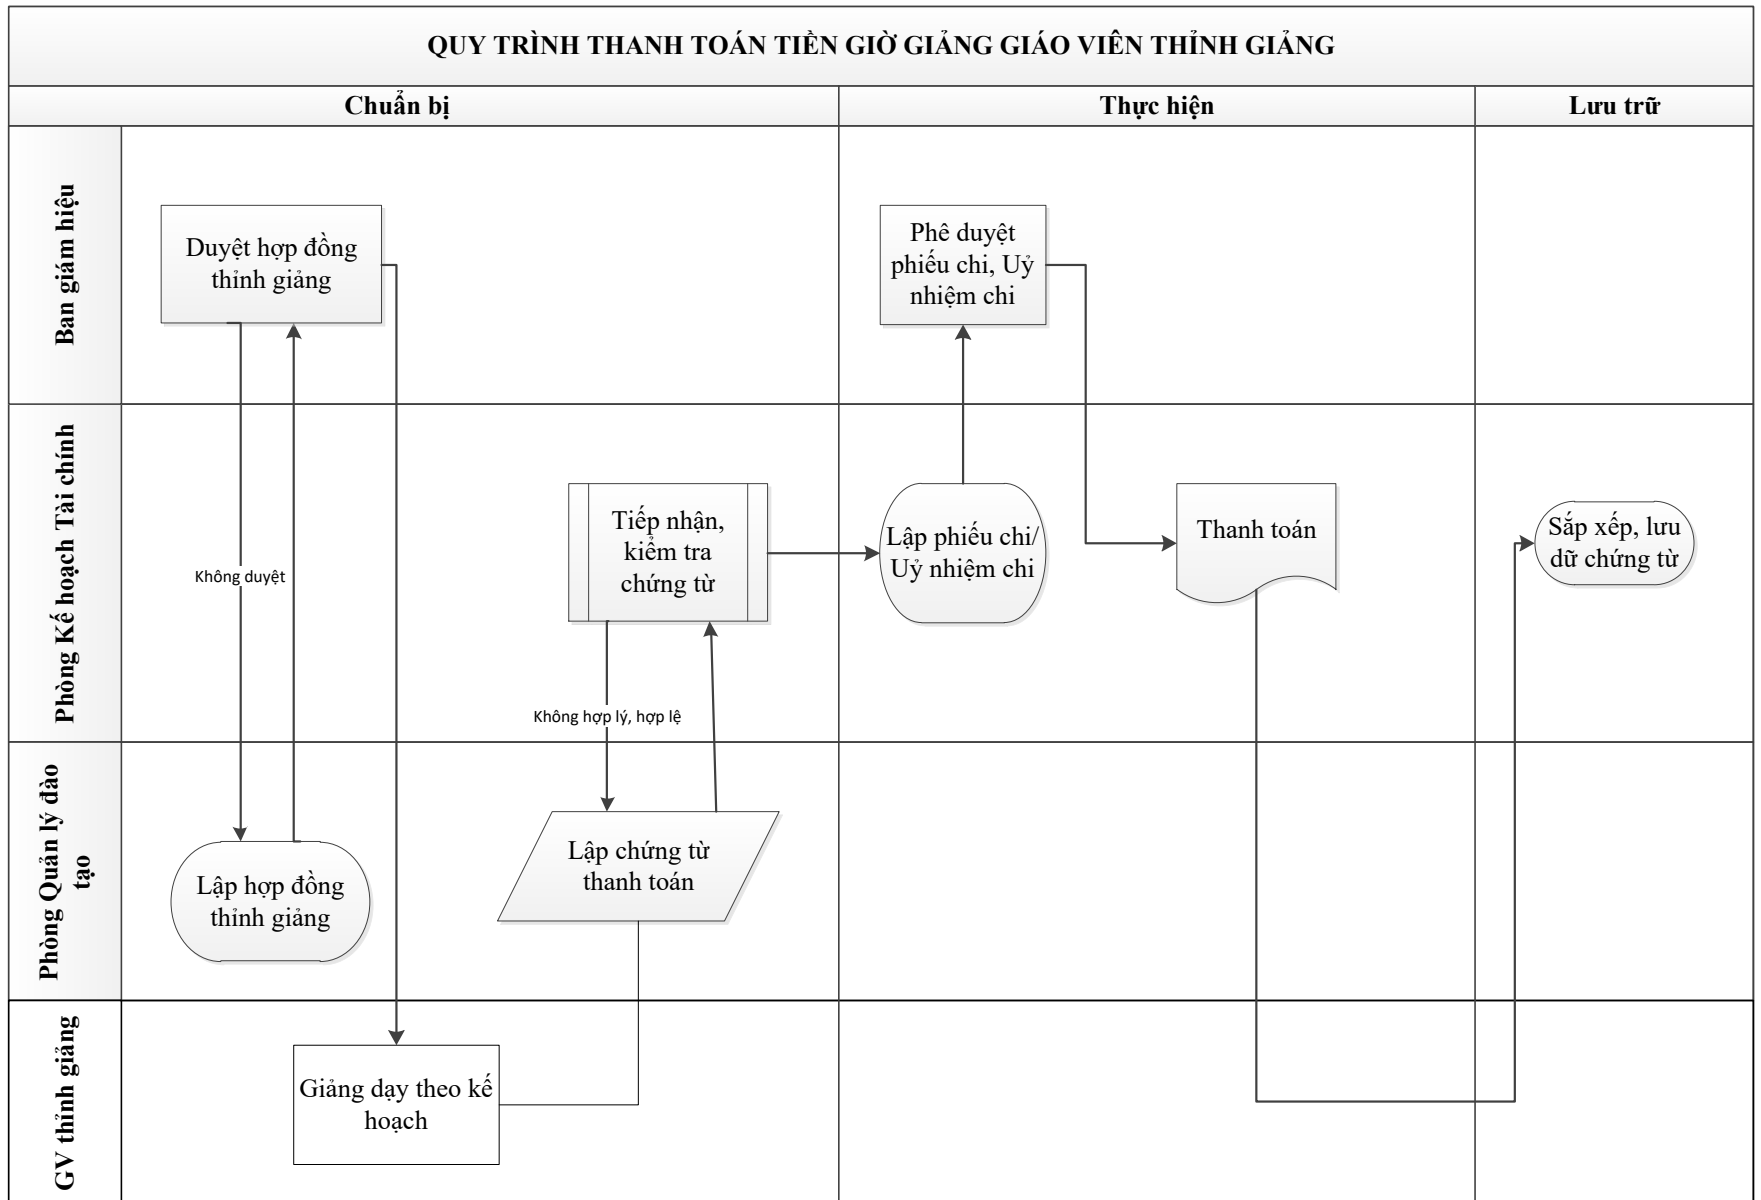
QUY TRÌNH THANH TOÁN TIỀN GIỜ GIẢNG GIÁO VIÊN THỈNH GIẢNG

Chuẩn bị

Thực hiện

Lưu trữ

Ban giám hiệu

Duyệt hợp đồng thỉnh giảng

Phê duyệt phiếu chi, Uỷ nhiệm chi

Phòng Kế hoạch Tài chính

Không duyệt

Tiếp nhận, kiểm tra chứng từ

Lập phiếu chi/ Uỷ nhiệm chi

Thanh toán

Sắp xếp, lưu dữ chứng từ

Không hợp lý, hợp lệ

Phòng Quản lý đào tạo

Lập hợp đồng thỉnh giảng

Lập chứng từ thanh toán

GV thỉnh giảng

Giảng dạy theo kế hoạch